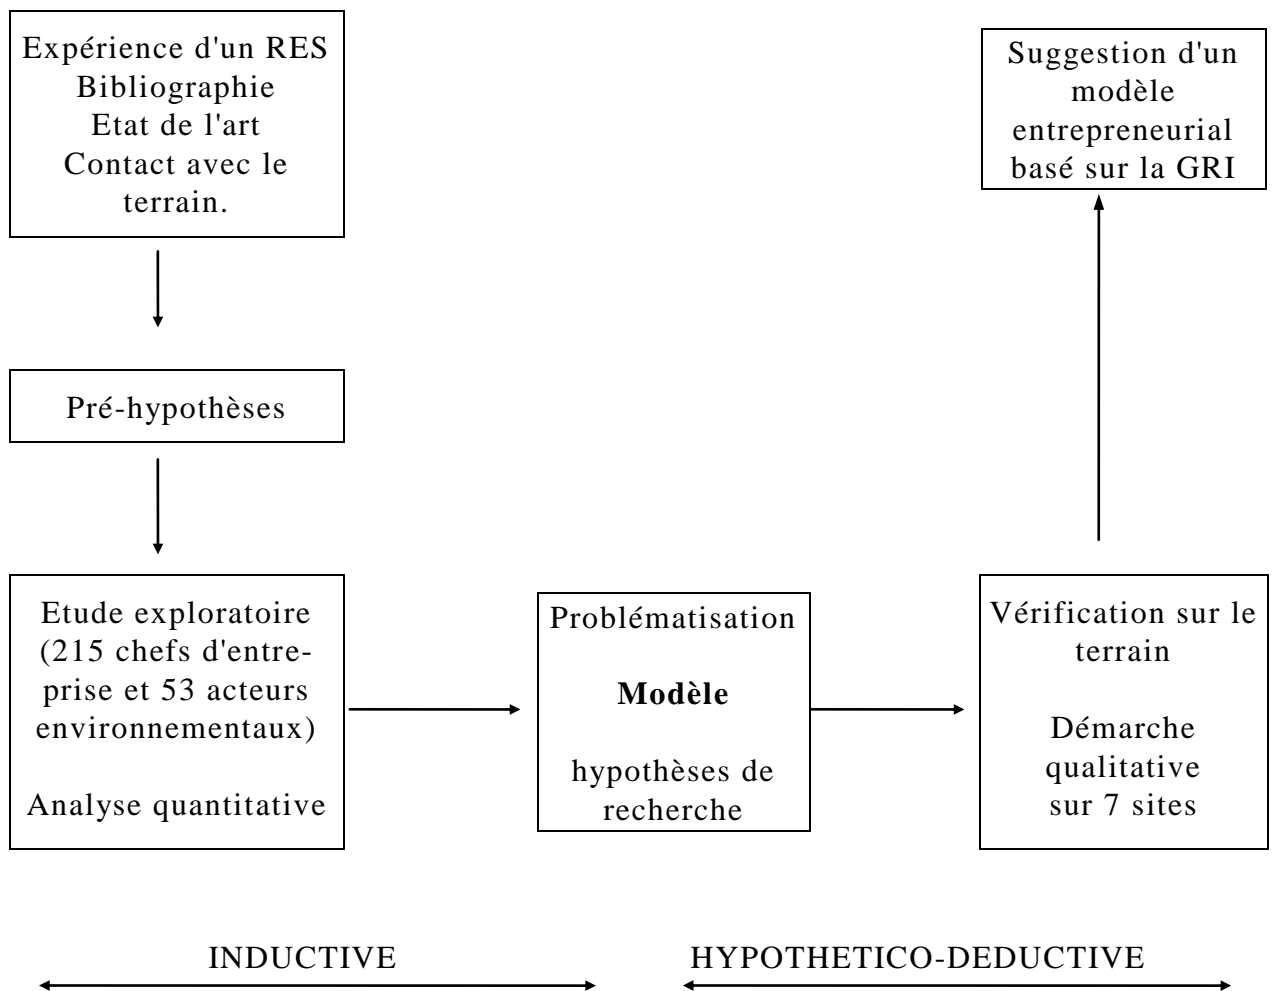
Expérience d'un RES
Bibliographie
Etat de l'art
Contact avec le terrain.

Pré-hypothèses

Etude exploratoire (215 chefs d'entreprise et 53 acteurs environnementaux)

Analyse quantitative

Problématisation

**Modèle**

hypothèses de recherche

Vérification sur le terrain

Démarche qualitative sur 7 sites

Suggestion d'un modèle entrepreneurial basé sur la GRI

INDUCTIVE

HYPOTHETICO-DEDUCTIVE